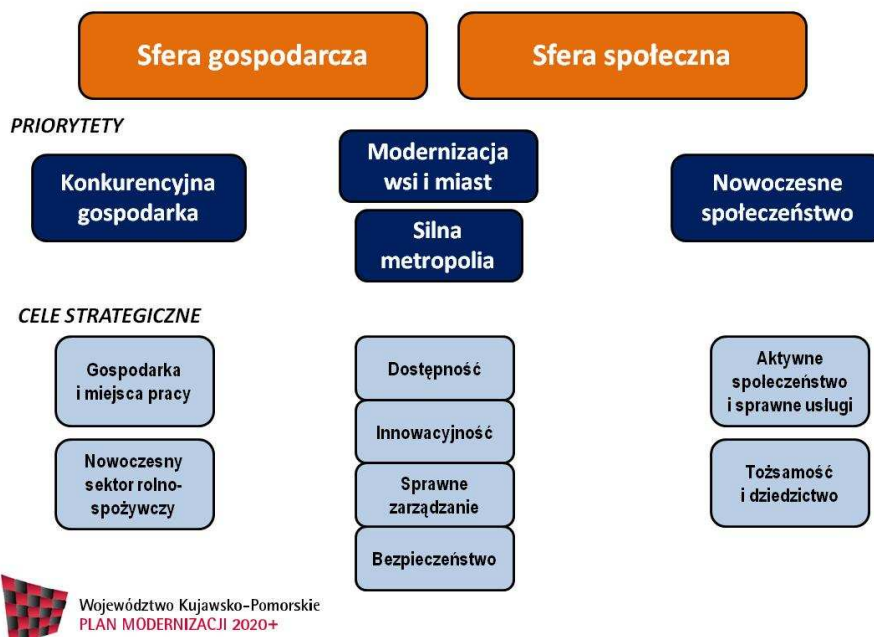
Sfera gospodarcza

Sfera społeczna

PRIORYTETY

Konkurencyjna gospodarka

Modernizacja wsi i miast

Silna metropolia

Nowoczesne społeczeństwo

CELE STRATEGICZNE

Gospodarka i miejsca pracy

Nowoczesny sektor rolno-spożywczy

Dostępność

Innowacyjność

Sprawne zarządzanie

Bezpieczeństwo

Aktywne społeczeństwo i sprawne usługi

Tożsamość i dziedzictwo

Województwo Kujawsko-Pomorskie
PLAN MODERNIZACJI 2020+